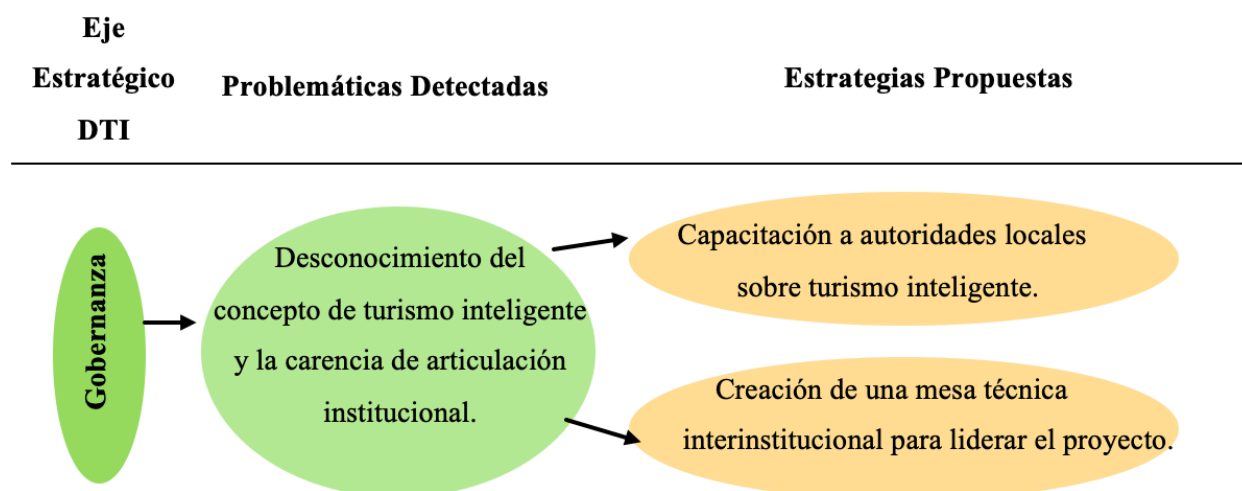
Eje Estratégico DTI

Problemáticas Detectadas

Estrategias Propuestas

Gobernanza

Desconocimiento del concepto de turismo inteligente y la carencia de articulación institucional.

Capacitación a autoridades locales sobre turismo inteligente.

Creación de una mesa técnica interinstitucional para liderar el proyecto.